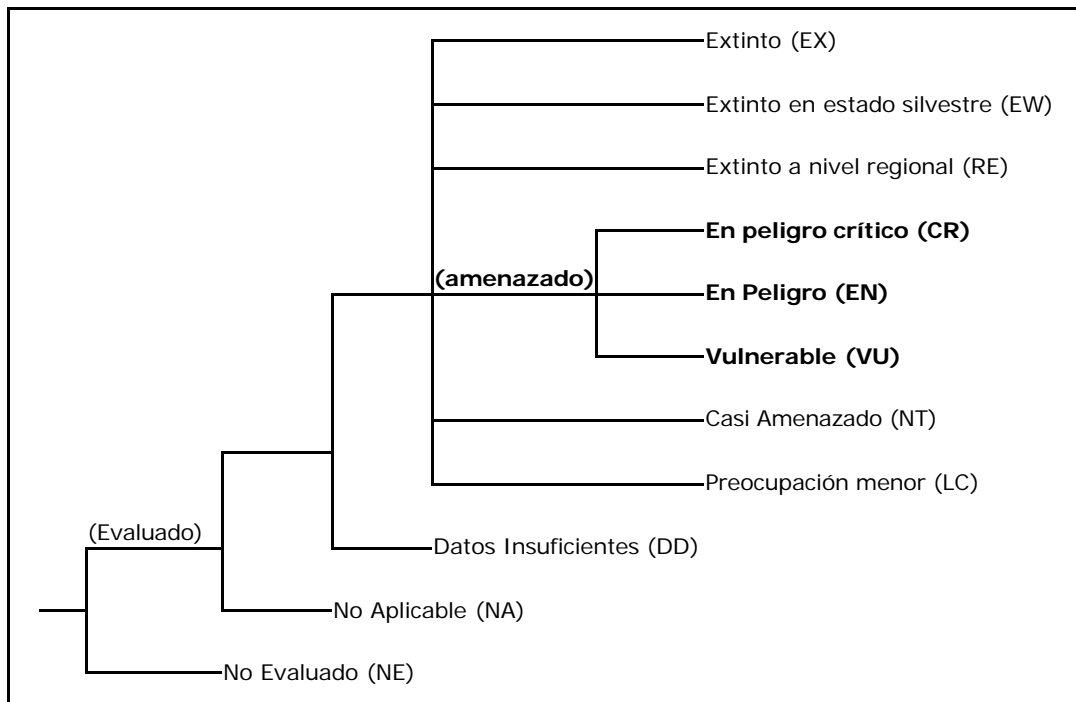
Extinto (EX)

Extinto en estado silvestre (EW)

Extinto a nivel regional (RE)

En peligro crítico (CR)

(amenazado)

En Peligro (EN)

Vulnerable (VU)

Casi Amenazado (NT)

Preocupación menor (LC)

(Evaluado)

Datos Insuficientes (DD)

No Aplicable (NA)

No Evaluado (NE)